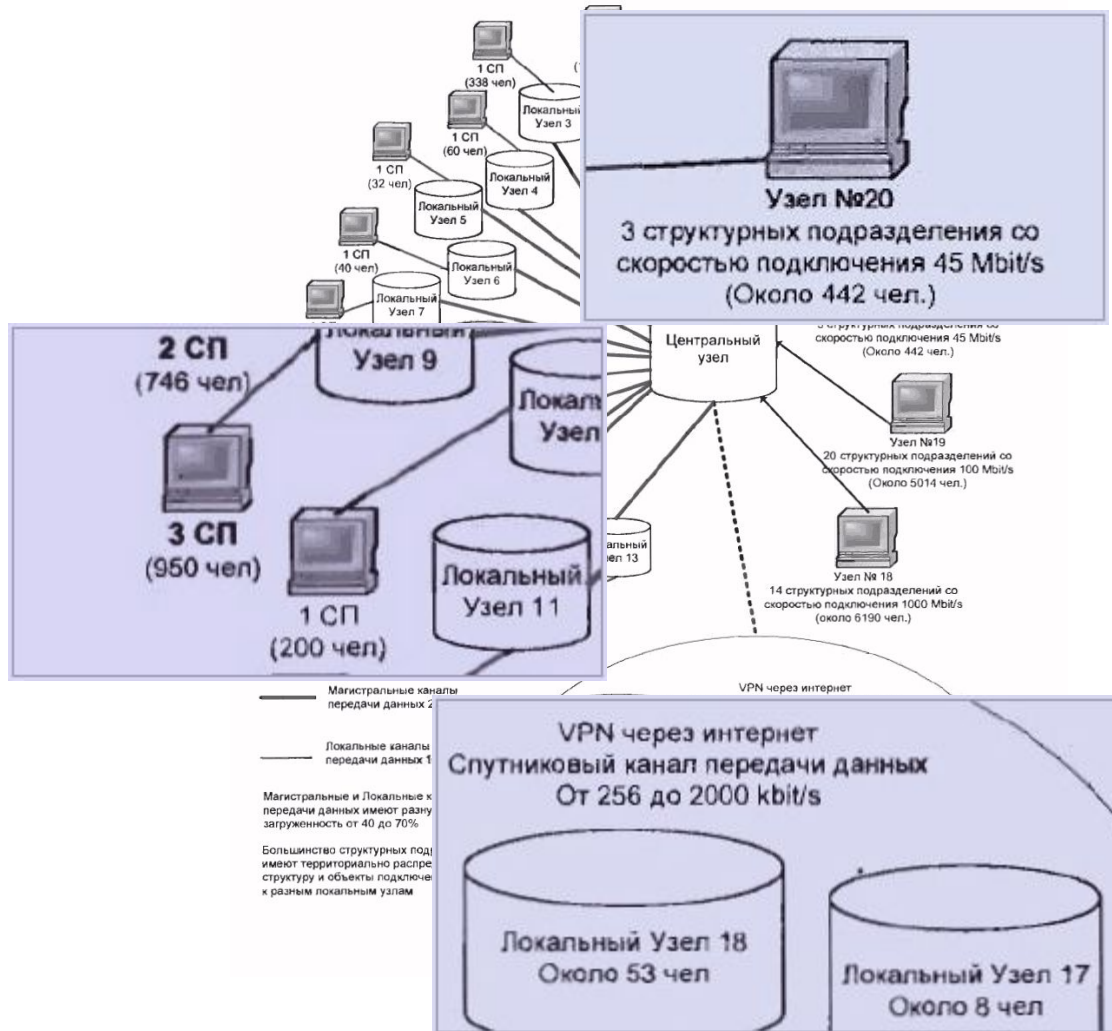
1 СП
(338 чел)

Локальный
Узел 3

1 СП
(60 чел)

1 СП
(32 чел)

Локальный
Узел 4

Локальный
Узел 5

1 СП
(40 чел)

Локальный
Узел 6

Локальный
Узел 7

Узел №20
3 структурных подразделения со скоростью подключения 45 Mbit/s
(Около 442 чел.)

2 СП
(746 чел)

Локальный
Узел 9

Локалі
Узел

3 СП
(950 чел)

1 СП
(200 чел)

Локальный
Узел 11

Центральный
узел

3 структурных подразделения со скоростью подключения 45 Mbit/s
(Около 442 чел.)

Узел №19
20 структурных подразделений со скоростью подключения 100 Mbit/s
(Около 5014 чел.)

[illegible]
Узел 13

Узел № 18
14 структурных подразделений со скоростью подключения 1000 Mbit/s
(около 6190 чел.)

Магистральные каналы передачи данных 2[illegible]

Локальные каналы передачи данных 1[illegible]

Магистральные и Локальные к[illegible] передачи данных имеют разну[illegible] загруженность от 40 до 70%

Большинство структурных под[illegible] имеют территориально распре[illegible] структуру и объекты подключе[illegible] к разным локальным узлам

VPN через интернет

VPN через интернет
Спутниковый канал передачи данных
От 256 до 2000 kbit/s

Локальный Узел 18
Около 53 чел

Локальный Узел 17
Около 8 чел